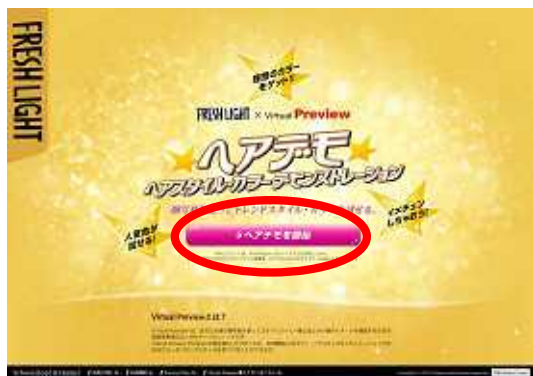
FRESH LIGHT

理想のカラーをゲット!

FRESH LIGHT × Virtual Preview

ヘアデモ

ヘアスタイル・カラーデモンストレーション

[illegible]トレンドスタイル・カラー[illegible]

人気色が試せる!

イメチェンしちゃおう!

ヘアデモを開始

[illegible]

Virtual Preview とは?

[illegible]